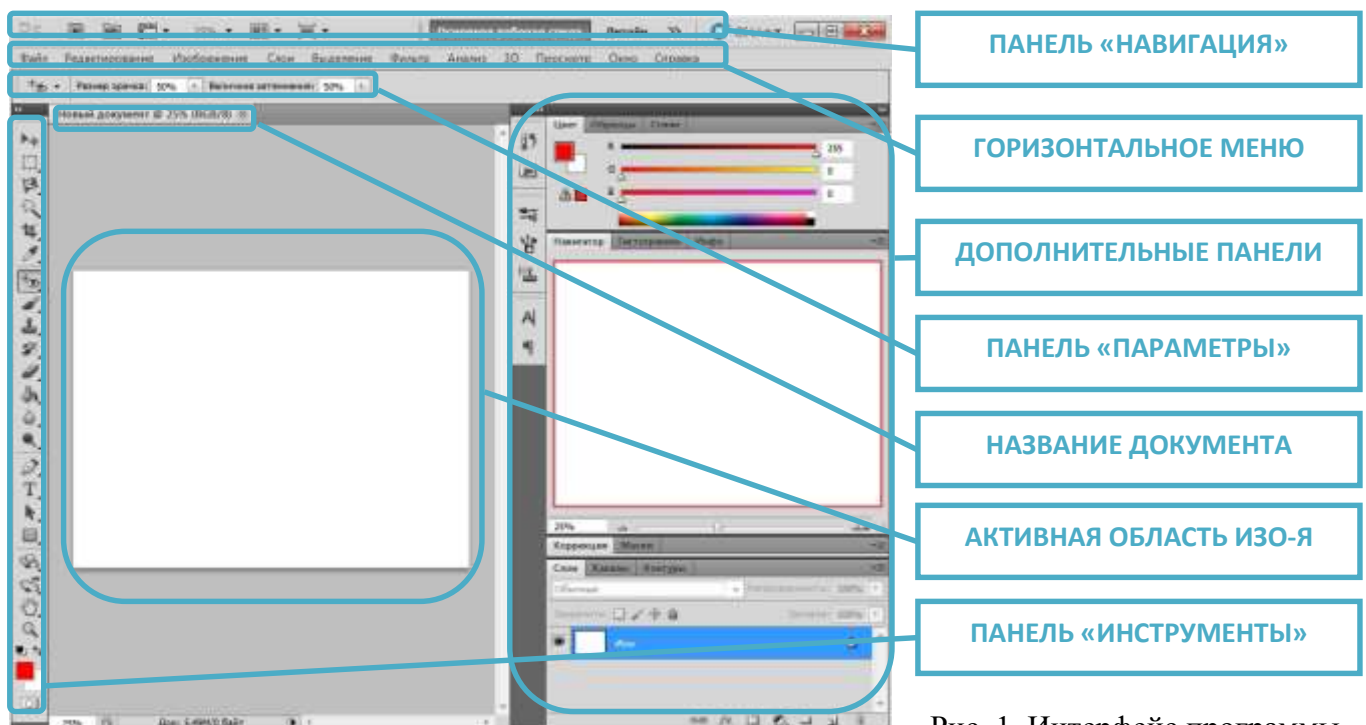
Основные рабочая среда Дизайн >>

Файл Редактирование Изображение Слои Выделение Фильтр Анализ 3D Просмотр Окно Справка

Размер кисти: 50% Величина затемнения: 50%

Новый документ @ 25% (RGB/8)

Цвет Образцы Стили

R 255
G 0
B 0

Навигатор Гистограмма Инфо

25%

Коррекция Маски

Слои Каналы Контуры

Обычные Непрозрачность: 100%

Закрепить: Заливка: 100%

Фон

Док: 5,49М/0 байт

ПАНЕЛЬ «НАВИГАЦИЯ»

ГОРИЗОНТАЛЬНОЕ МЕНЮ

ДОПОЛНИТЕЛЬНЫЕ ПАНЕЛИ

ПАНЕЛЬ «ПАРАМЕТРЫ»

НАЗВАНИЕ ДОКУМЕНТА

АКТИВНАЯ ОБЛАСТЬ ИЗО-Я

ПАНЕЛЬ «ИНСТРУМЕНТЫ»

Рис. 1. Интерфейс программы